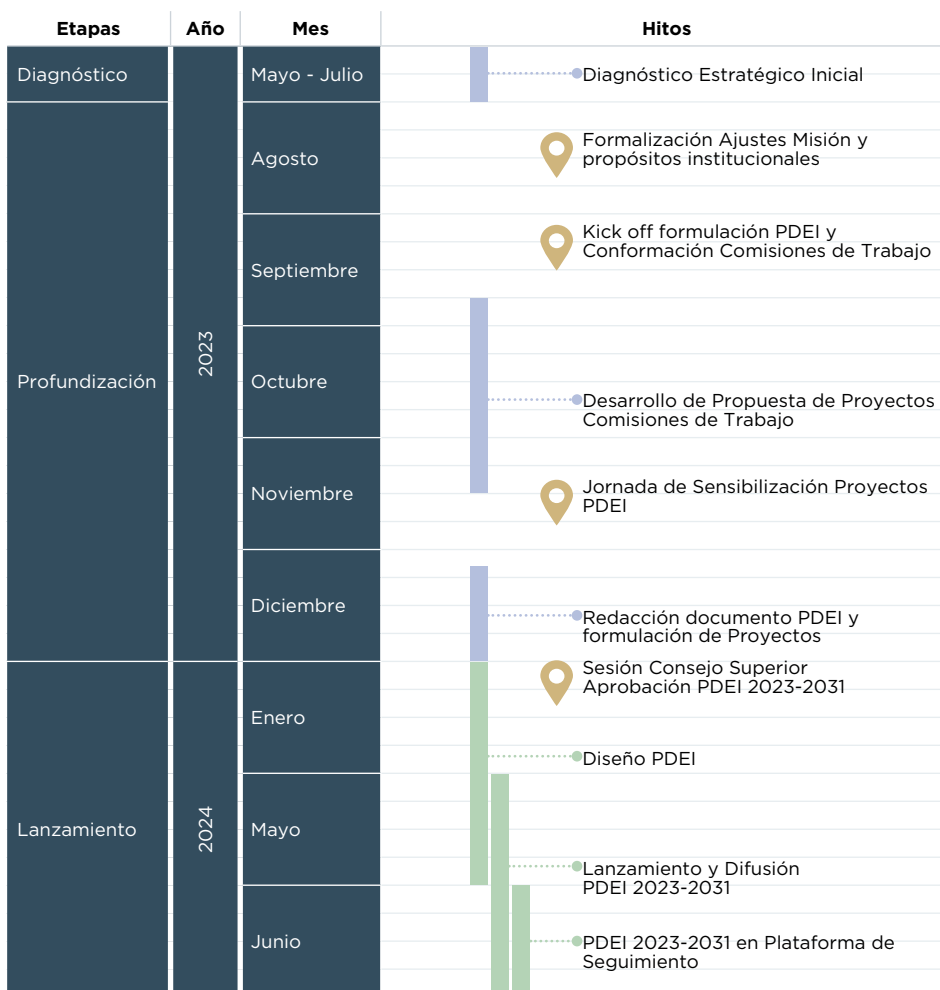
| Etapas | Año | Mes | Hitos |
|---|---|---|---|
| Diagnóstico | 2023 | Mayo - Julio | Diagnóstico Estratégico Inicial |
| Profundización | 2023 | Agosto | Formalización Ajustes Misión y propósitos institucionales |
| Profundización | 2023 | Septiembre | Kick off formulación PDEI y Conformación Comisiones de Trabajo |
| Profundización | 2023 | Octubre | Desarrollo de Propuesta de Proyectos Comisiones de Trabajo |
| Profundización | 2023 | Noviembre | Jornada de Sensibilización Proyectos PDEI |
| Profundización | 2023 | Diciembre | Redacción documento PDEI y formulación de Proyectos |
| Lanzamiento | 2024 | Enero | Sesión Consejo Superior Aprobación PDEI 2023-2031 |
| Lanzamiento | 2024 | Enero | Diseño PDEI |
| Lanzamiento | 2024 | Mayo | Lanzamiento y Difusión PDEI 2023-2031 |
| Lanzamiento | 2024 | Junio | PDEI 2023-2031 en Plataforma de Seguimiento |